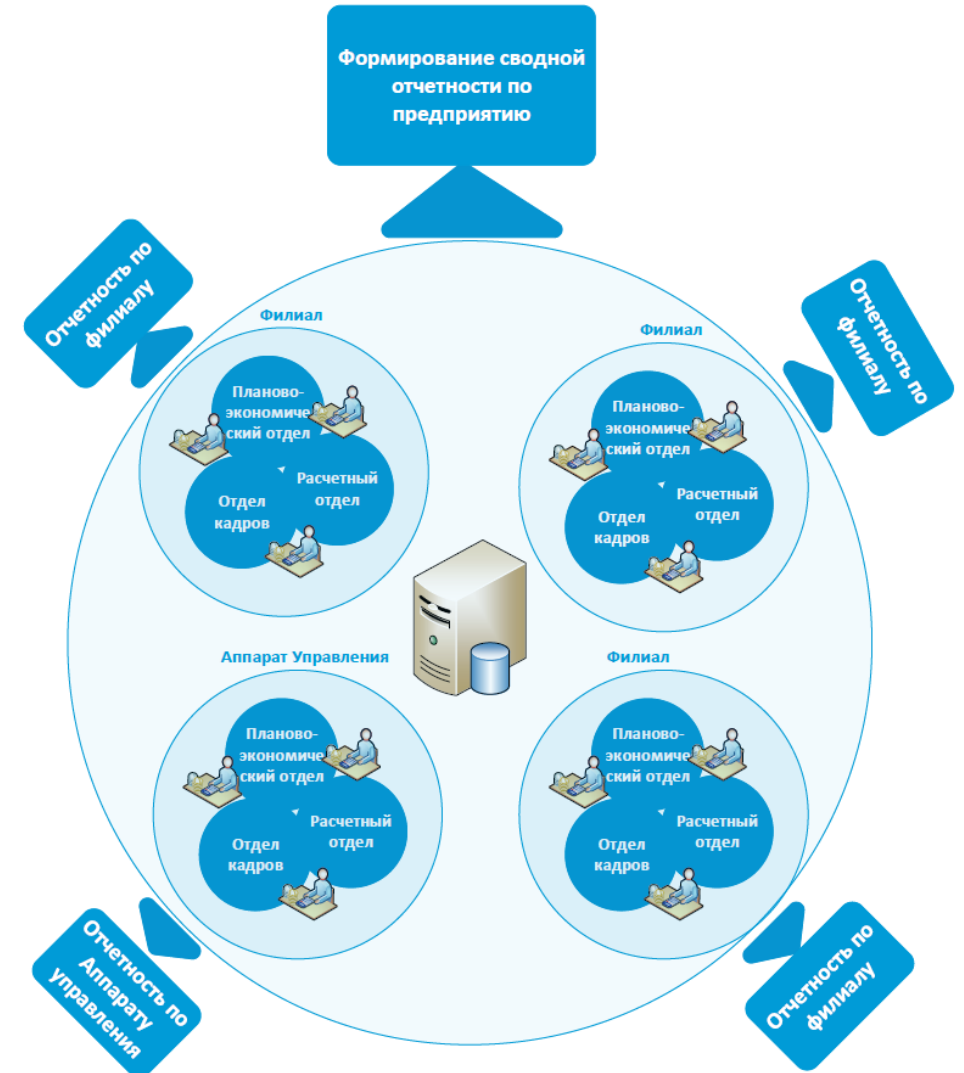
Формирование сводной отчетности по предприятию

Отчетность по филиалу

Отчетность по филиалу

Филиал

Планово-экономический отдел

Расчетный отдел

Отдел кадров

Филиал

Планово-экономический отдел

Расчетный отдел

Отдел кадров

Аппарат Управления

Планово-экономический отдел

Расчетный отдел

Отдел кадров

Филиал

Планово-экономический отдел

Расчетный отдел

Отдел кадров

Отчетность по Аппарату управления

Отчетность по филиалу